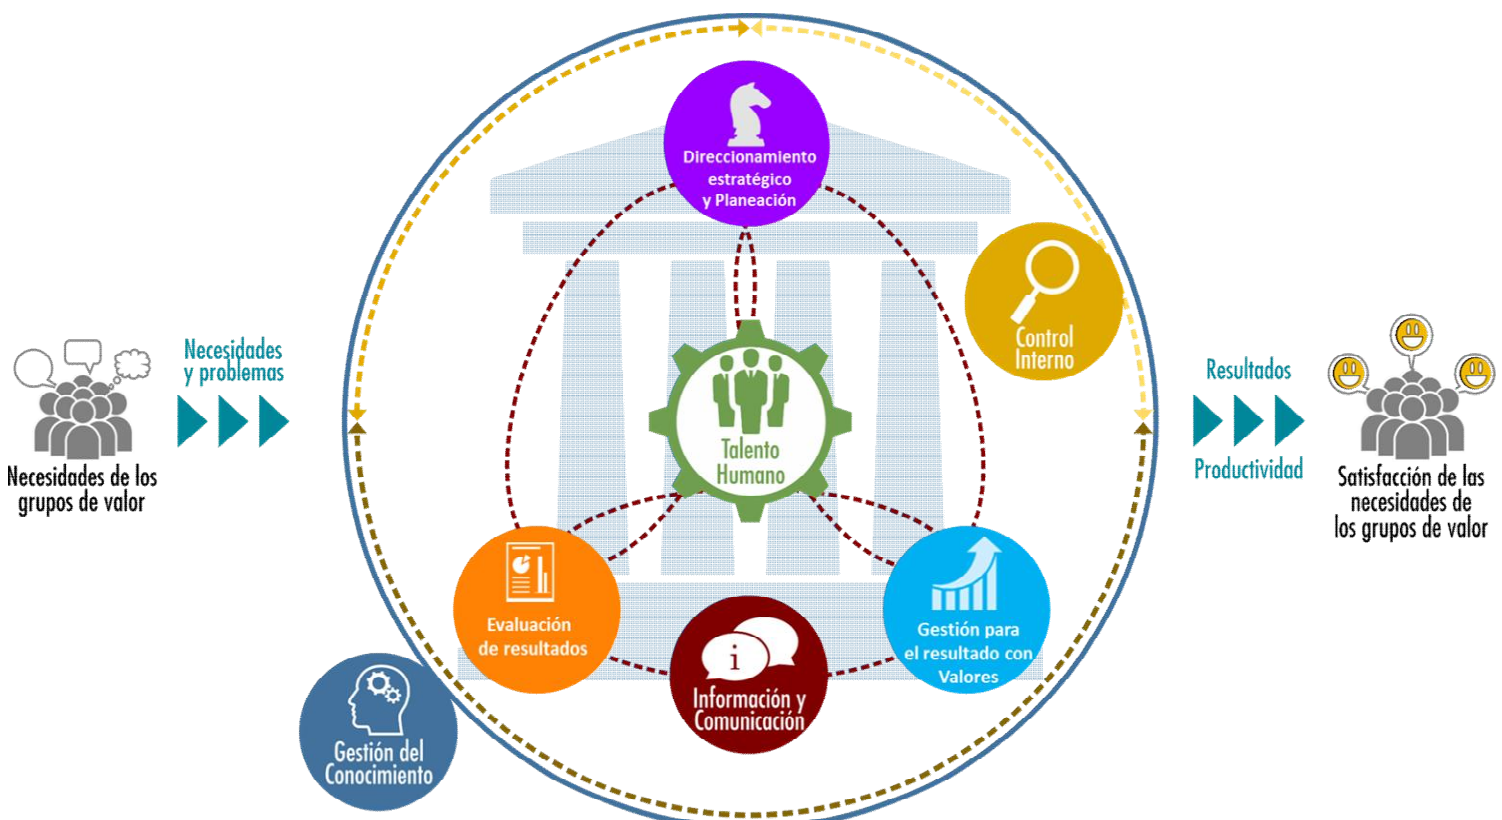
Necesidades y problemas

Necesidades de los grupos de valor

Direccionamiento estratégico y Planeación

Control Interno

Talento Humano

Evaluación de resultados

Información y Comunicación

Gestión para el resultado con Valores

Gestión del Conocimiento

Resultados

Productividad

Satisfacción de las necesidades de los grupos de valor